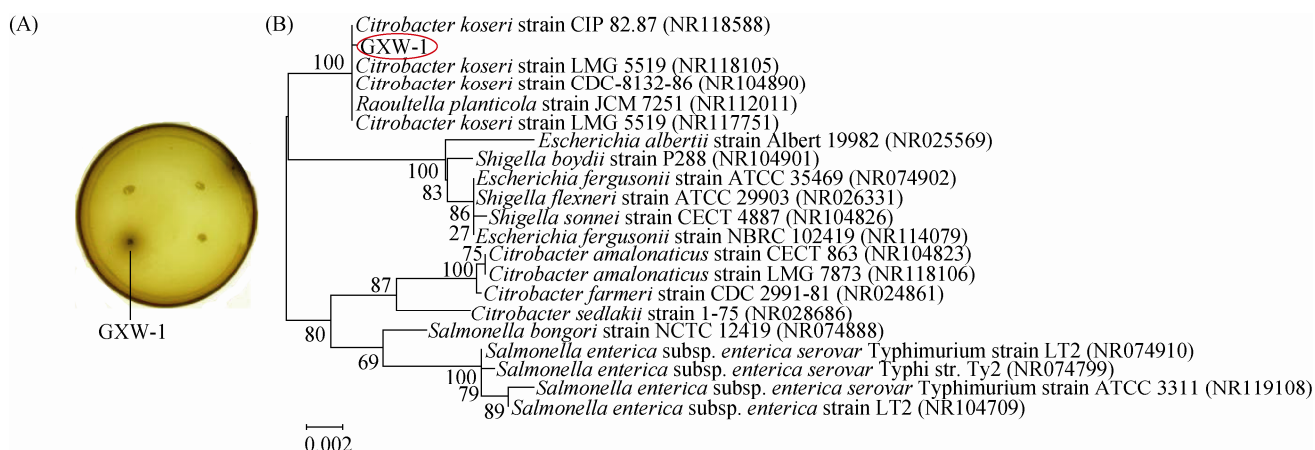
(A)

GXW-1

(B)

Citrobacter koseri strain CIP 82.87 (NR118588)
GXW-1
100
Citrobacter koseri strain LMG 5519 (NR118105)
Citrobacter koseri strain CDC-8132-86 (NR104890)
Raoultella planticola strain JCM 7251 (NR112011)
Citrobacter koseri strain LMG 5519 (NR117751)
Escherichia albertii strain Albert 19982 (NR025569)
100
Shigella boydii strain P288 (NR104901)
83
Escherichia fergusonii strain ATCC 35469 (NR074902)
Shigella flexneri strain ATCC 29903 (NR026331)
86
Shigella sonnei strain CECT 4887 (NR104826)
27
Escherichia fergusonii strain NBRC 102419 (NR114079)
75
Citrobacter amalonaticus strain CECT 863 (NR104823)
100
Citrobacter amalonaticus strain LMG 7873 (NR118106)
87
Citrobacter farmeri strain CDC 2991-81 (NR024861)
Citrobacter sedlakii strain 1-75 (NR028686)
80
Salmonella bongori strain NCTC 12419 (NR074888)
69
Salmonella enterica subsp. enterica serovar Typhimurium strain LT2 (NR074910)
100
Salmonella enterica subsp. enterica serovar Typhi str. Ty2 (NR074799)
79
Salmonella enterica subsp. enterica serovar Typhimurium strain ATCC 3311 (NR119108)
89
Salmonella enterica subsp. enterica strain LT2 (NR104709)

0.002